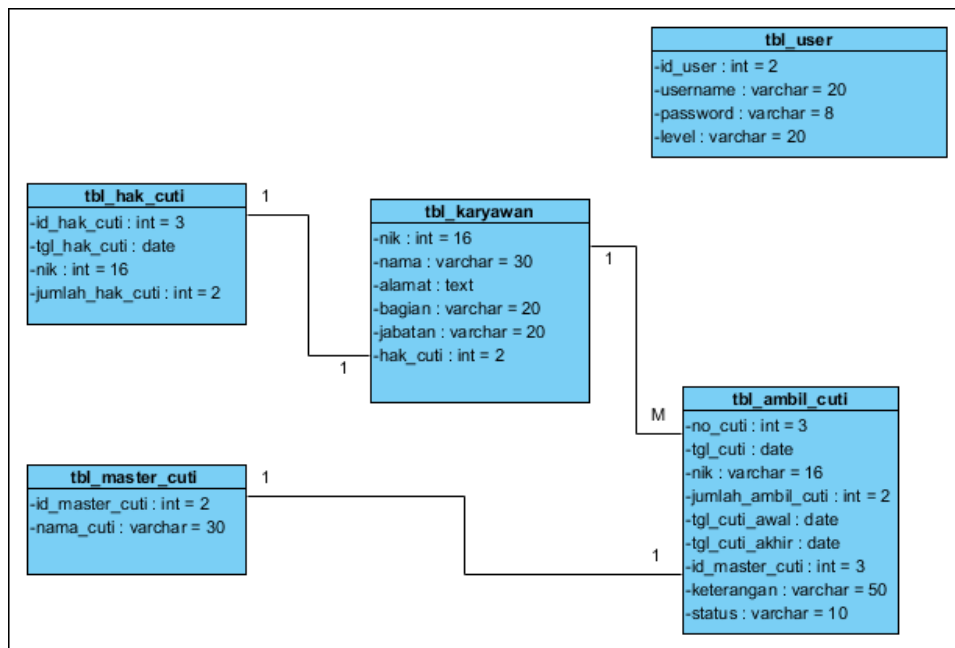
tbl_user
-id_user : int = 2
-username : varchar = 20
-password : varchar = 8
-level : varchar = 20

tbl_hak_cuti
-id_hak_cuti : int = 3
-tgl_hak_cuti : date
-nik : int = 16
-jumlah_hak_cuti : int = 2

1

1

tbl_karyawan
-nik : int = 16
-nama : varchar = 30
-alamat : text
-bagian : varchar = 20
-jabatan : varchar = 20
-hak_cuti : int = 2

1

M

tbl_ambil_cuti
-no_cuti : int = 3
-tgl_cuti : date
-nik : varchar = 16
-jumlah_ambil_cuti : int = 2
-tgl_cuti_awal : date
-tgl_cuti_akhir : date
-id_master_cuti : int = 3
-keterangan : varchar = 50
-status : varchar = 10

tbl_master_cuti
-id_master_cuti : int = 2
-nama_cuti : varchar = 30

1

1